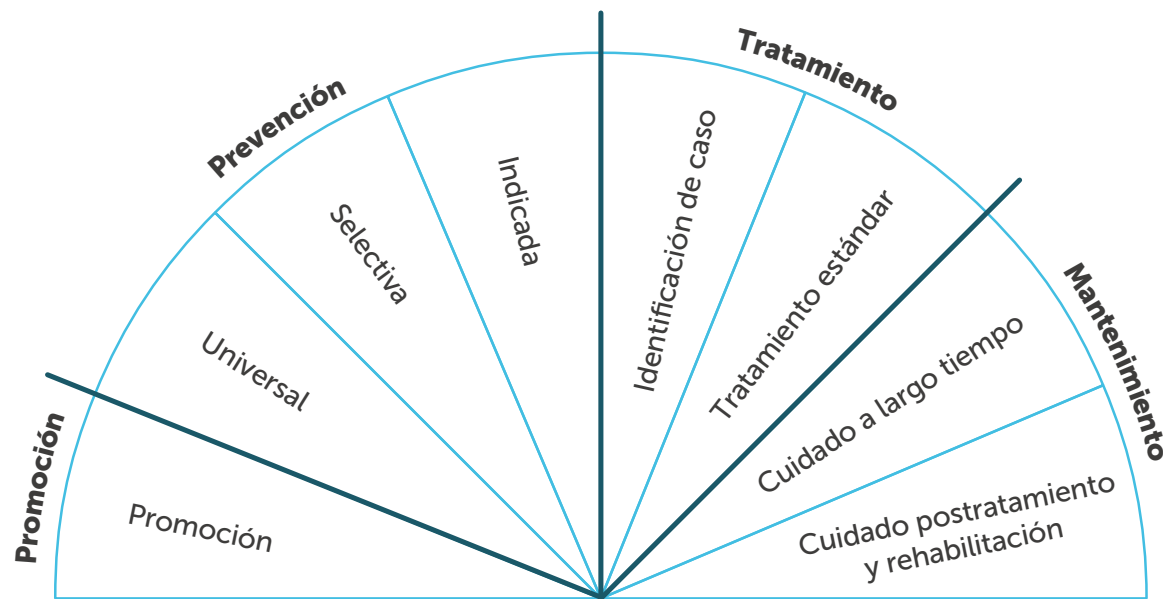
Promoción

Prevención

Tratamiento

Mantenimiento

Promoción

Universal

Selectiva

Indicada

Identificación de caso

Tratamiento estándar

Cuidado a largo tiempo

Cuidado postratamiento y rehabilitación